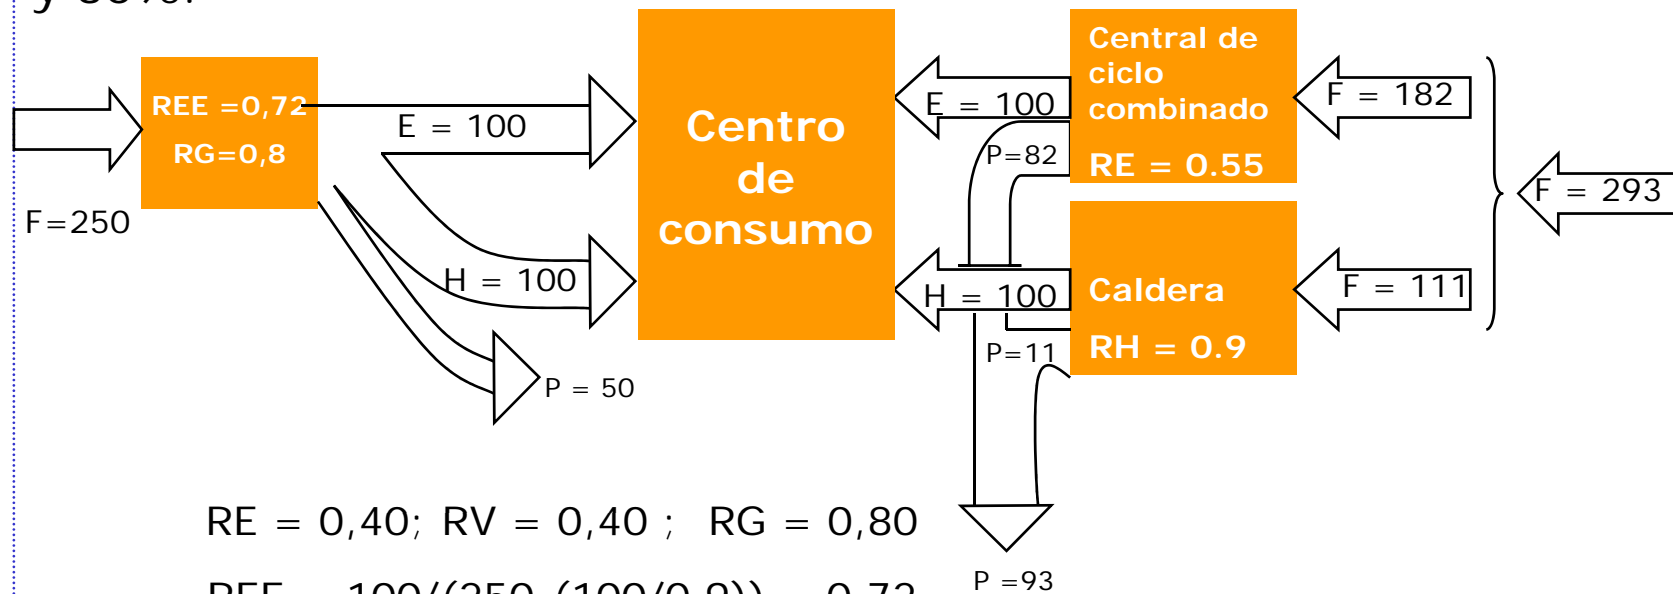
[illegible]

REE =0,72

RG=0,8

F=250

E = 100

H = 100

P = 50

Centro de consumo

E = 100

Central de ciclo combinado

RE = 0.55

F = 182

F = 293

P=82

H = 100

Caldera

RH = 0.9

F = 111

P=11

P =93

RE = 0,40; RV = 0,40 ; RG = 0,80

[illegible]